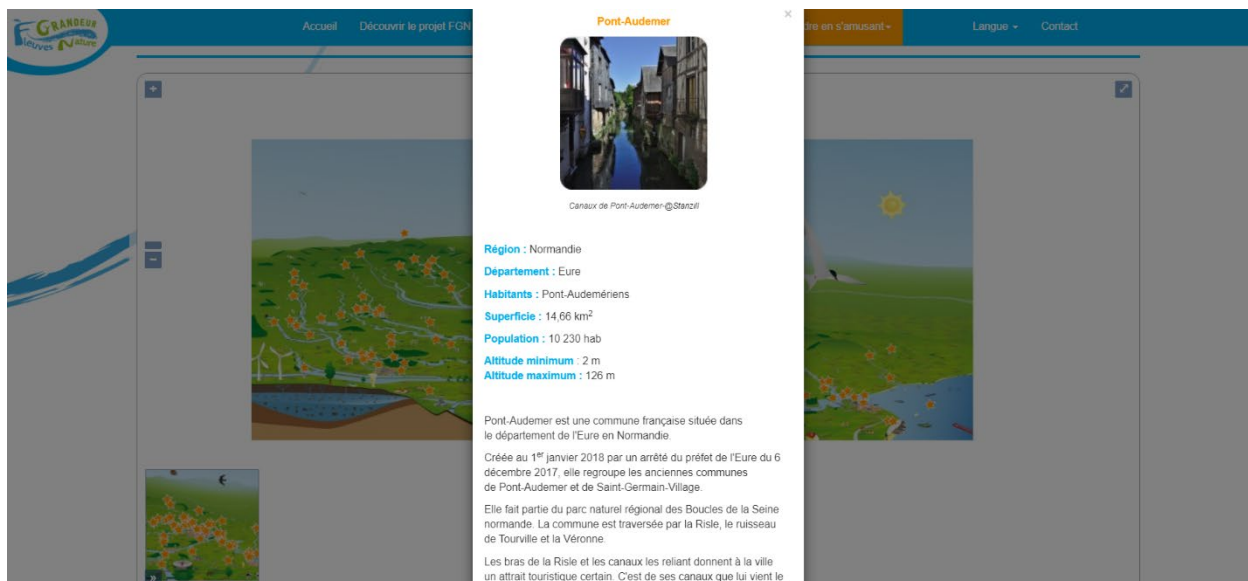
Grandeur Fleuves Nature

Accueil Découvrir le projet FGN

dre en s'amusant

Langue Contact

Pont-Audemer

×

Canaux de Pont-Audemer-@Stanzil

Région : Normandie

Département : Eure

Habitants : Pont-Audemériens

Superficie : 14,66 km$^2$

Population : 10 230 hab

Altitude minimum : 2 m
Altitude maximum : 126 m

Pont-Audemer est une commune française située dans le département de l'Eure en Normandie.

Créée au 1$^{er}$ janvier 2018 par un arrêté du préfet de l'Eure du 6 décembre 2017, elle regroupe les anciennes communes de Pont-Audemer et de Saint-Germain-Village.

Elle fait partie du parc naturel régional des Boucles de la Seine normande. La commune est traversée par la Risle, le ruisseau de Tourville et la Véronne.

Les bras de la Risle et les canaux les reliant donnent à la ville un attrait touristique certain. C'est de ses canaux que lui vient le